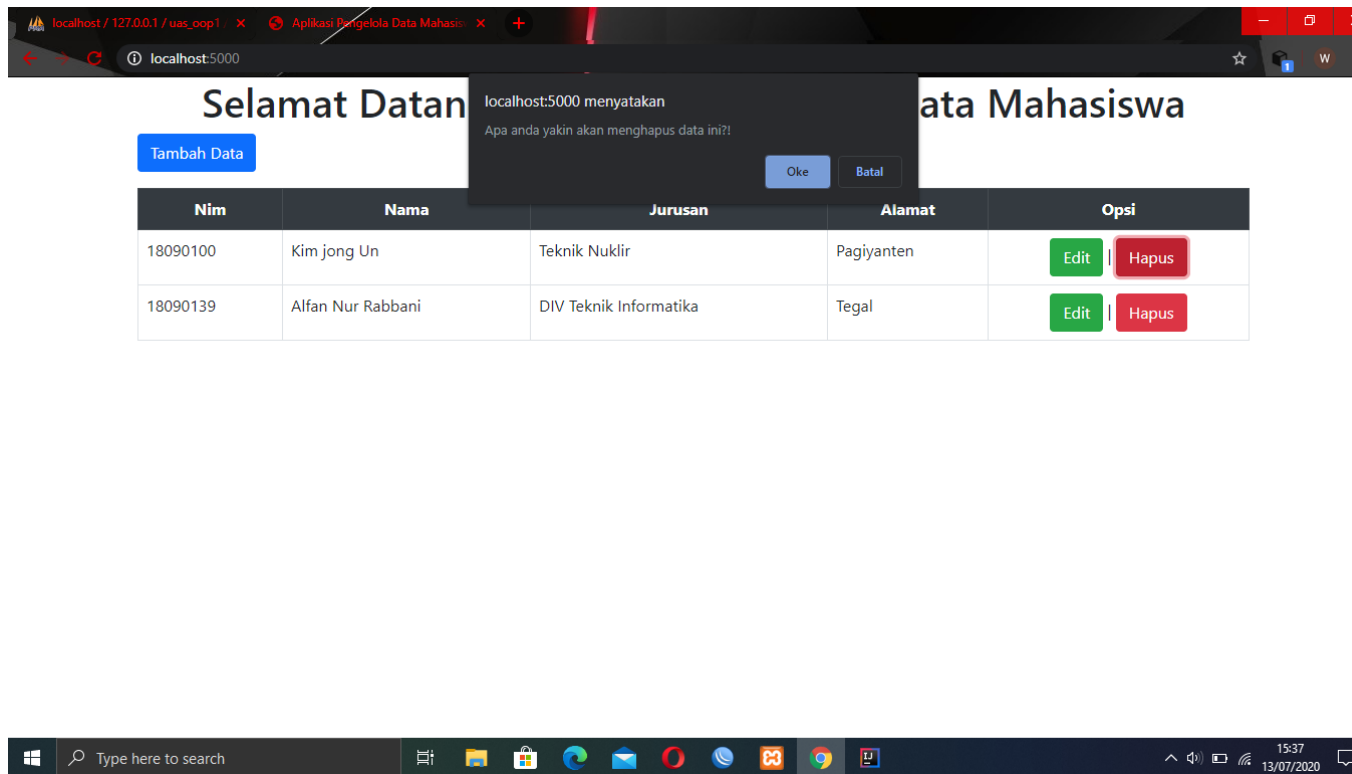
localhost / 127.0.0.1 / uas_oop1 ×
Aplikasi Pengelola Data Mahasis ×
+

localhost:5000

W

Selamat Datan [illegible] ata Mahasiswa

localhost:5000 menyatakan
Apa anda yakin akan menghapus data ini?!
Oke
Batal

Tambah Data

| Nim | Nama | Jurusan | Alamat | Opsi |
|---|---|---|---|---|
| 18090100 | Kim jong Un | Teknik Nuklir | Pagiyanten | Edit \| Hapus |
| 18090139 | Alfan Nur Rabbani | DIV Teknik Informatika | Tegal | Edit \| Hapus |

Type here to search
15:37
13/07/2020